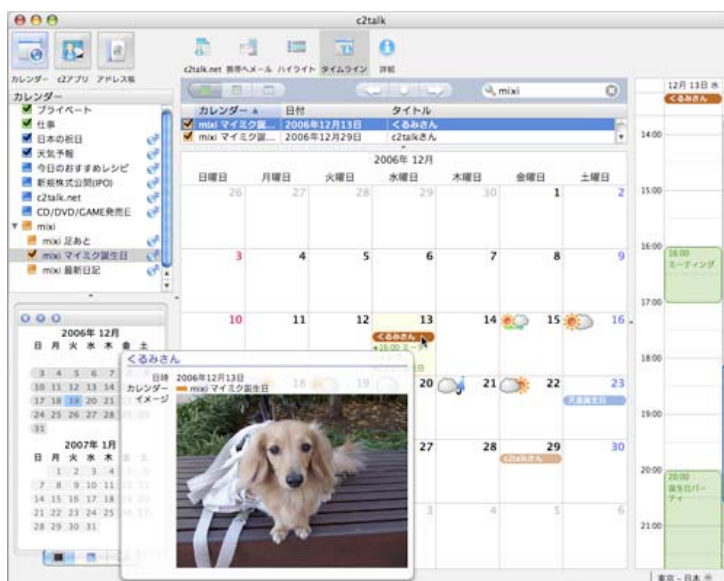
c2talk

カレンダー　c2アプリ　アドレス帳

c2talk.net　携帯へメール　ハイライト　タイムライン　詳細

mixi

カレンダー
プライベート
仕事
日本の祝日
天気予報
今日のおすすめレシピ
新規株式公開(IPO)
c2talk.net
CD/DVD/GAME発売日
mixi
mixi 足あと
mixi マイミク誕生日
mixi 最新日記

| カレンダー ▲ | 日付 | タイトル |
|---|---|---|
| mixi マイミク誕... | 2006年12月13日 | くるみさん |
| mixi マイミク誕... | 2006年12月29日 | c2talkさん |

2006年 12月

| 日曜日 | 月曜日 | 火曜日 | 水曜日 | 木曜日 | 金曜日 | 土曜日 |
|---|---|---|---|---|---|---|
| 26 | 27 | 28 | 29 | 30 | 1 | 2 |
| 3 | 4 | 5 | 6 | 7 | 8 | 9 |
| 10 | 11 | 12 | 13 くるみさん 15:00 ミーティ | 14 | 15 | 16 |
| | | | 20 | 21 | 22 | 23 天皇誕生日 |
| | | | 27 | 28 | 29 c2talkさん | 30 |
| | | | 3 | 4 | 5 | 6 |

2006年 12月
日 月 火 水 木 金 土
3 4 5 6 7
10 11 12 13 14
17 18 19 20 21
24 25 26 27 28
31

2007年 1月
日 月 火 水 木
1 2 3 4
7 8 9 10 11
14 15 16 17 18
21 22 23 24 25
28 29 30 31

くるみさん
日時 2006年12月13日
カレンダー mixi マイミク誕生日
イメージ

12月 13日 水
くるみさん
14:00
15:00
16:00
16:00 ミーティング
17:00
18:00
19:00
20:00
20:00 誕生日パーティ
21:00

東京 - 日本